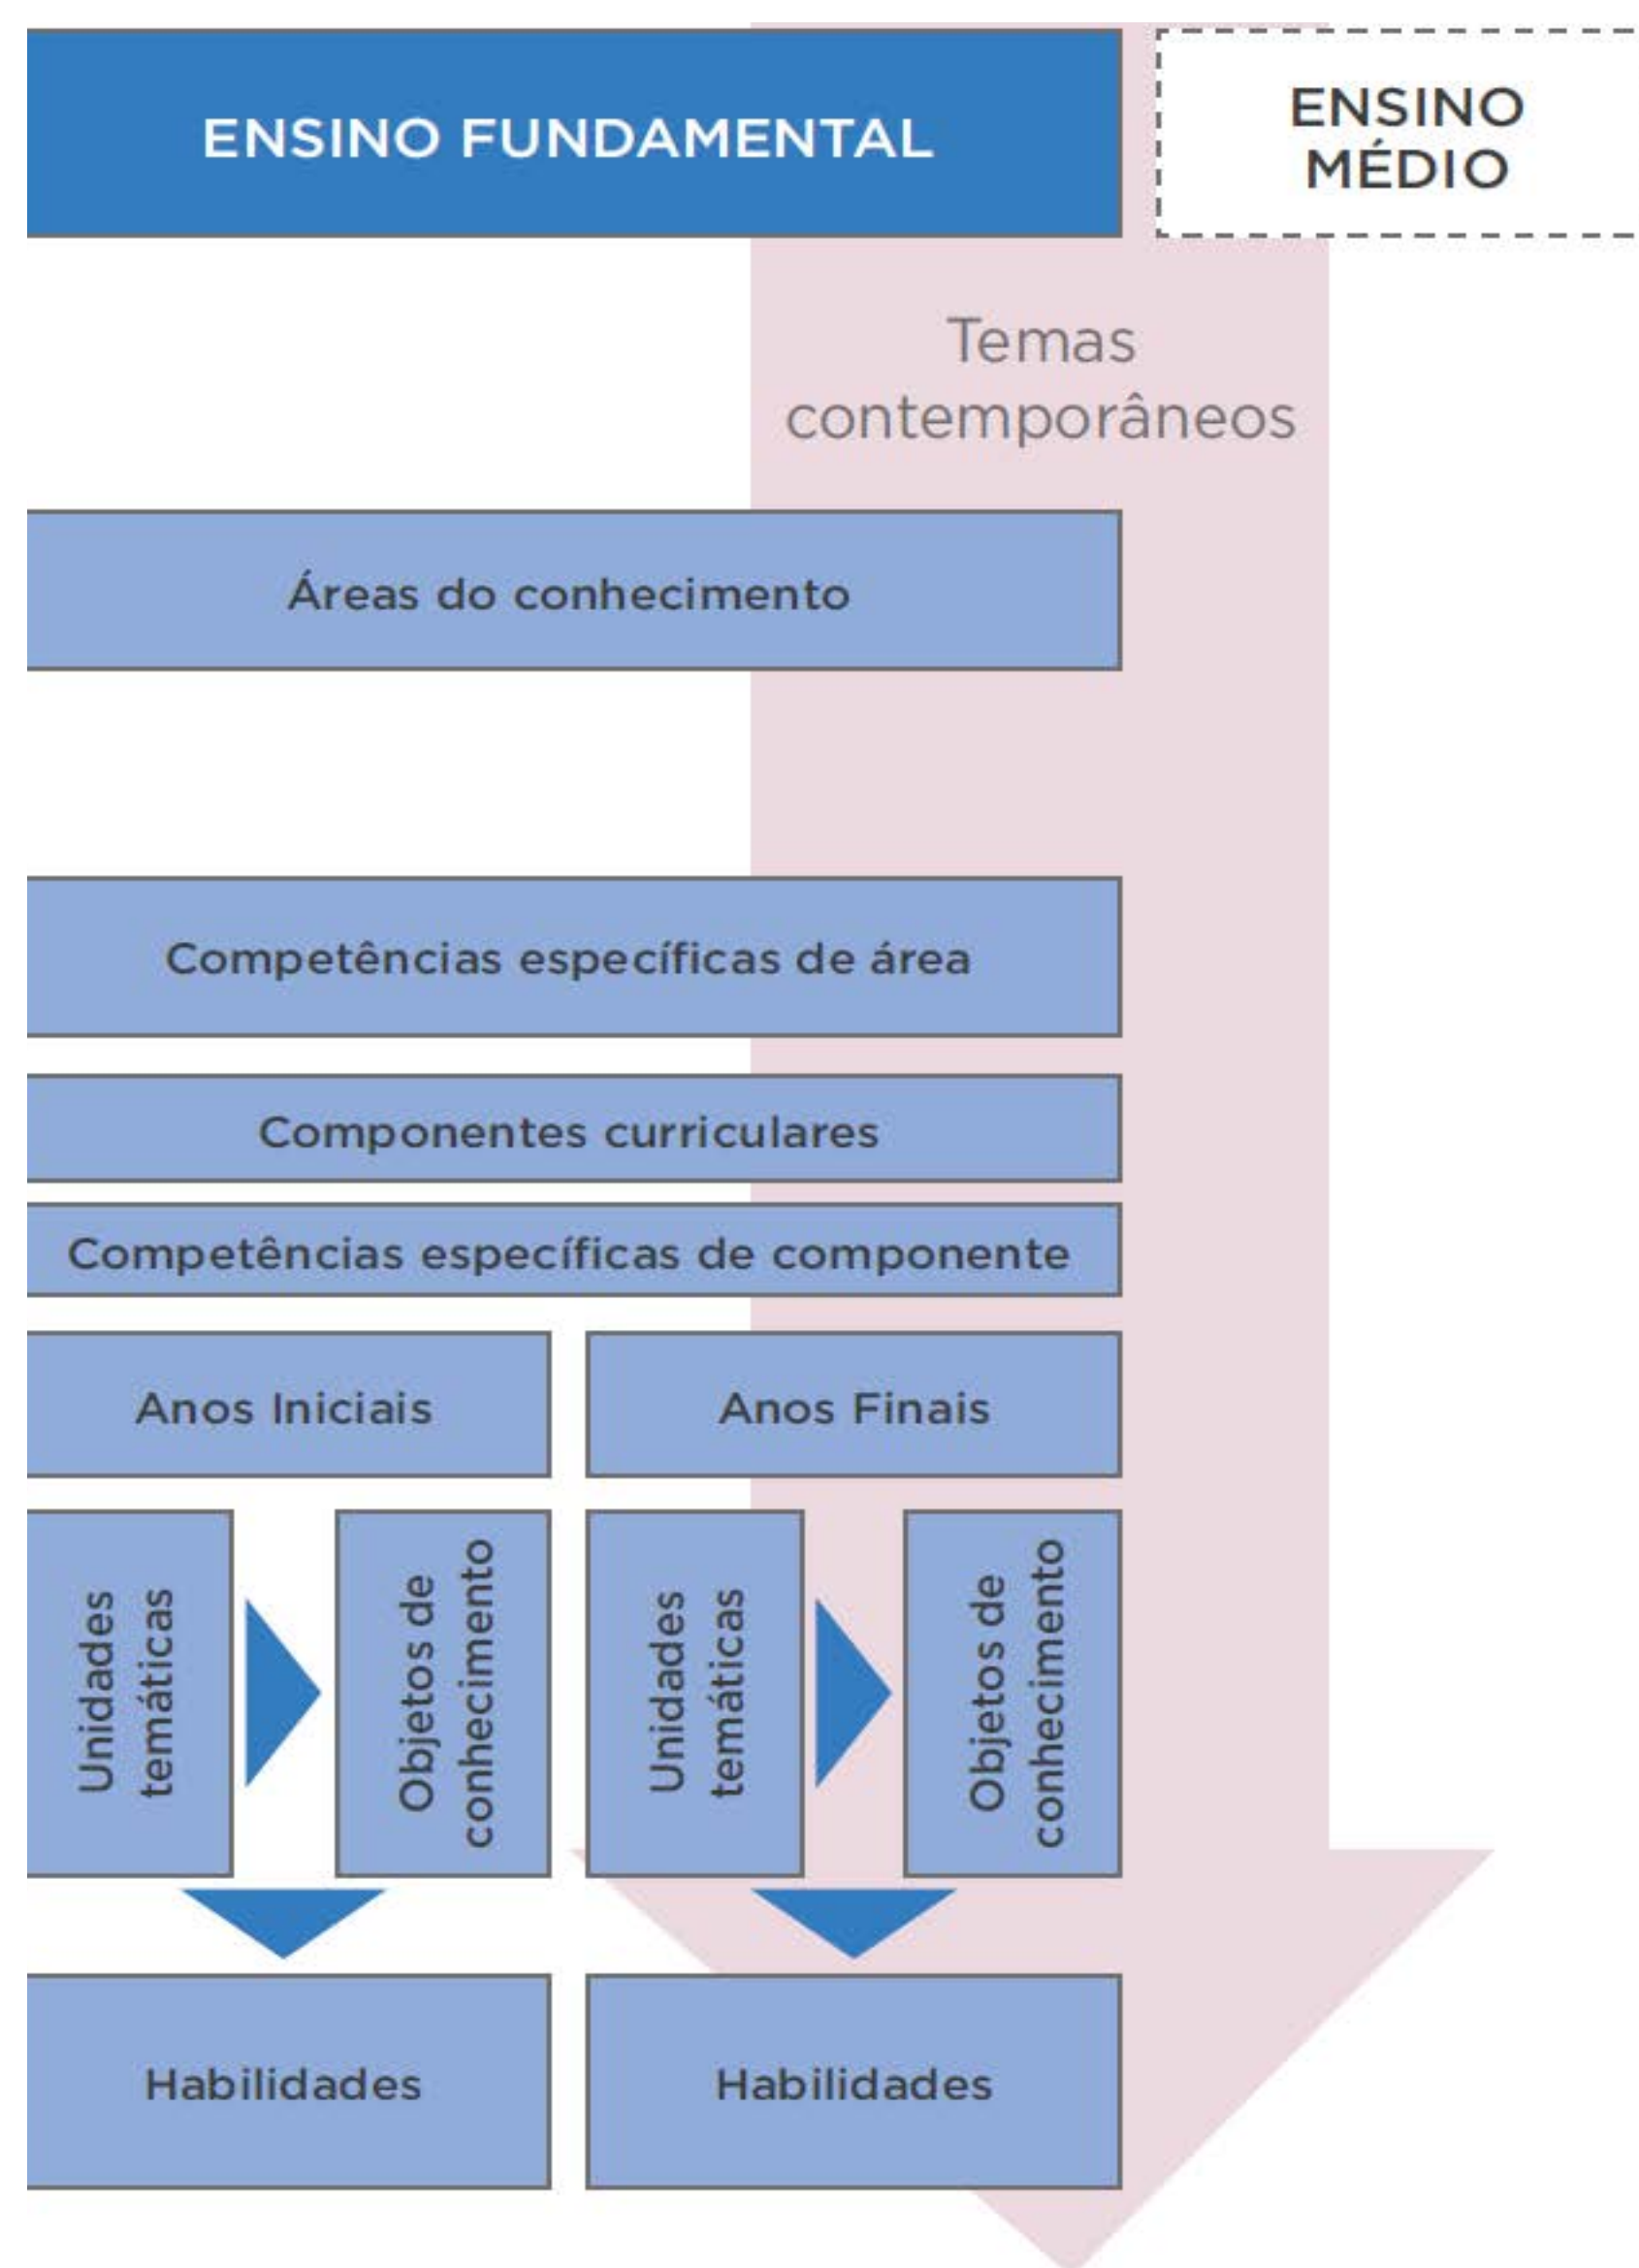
ENSINO FUNDAMENTAL

ENSINO MÉDIO

Temas contemporâneos

Áreas do conhecimento

Competências específicas de área

Componentes curriculares

Competências específicas de componente

Anos Iniciais

Anos Finais

Unidades temáticas

Objetos de conhecimento

Unidades temáticas

Objetos de conhecimento

Habilidades

Habilidades